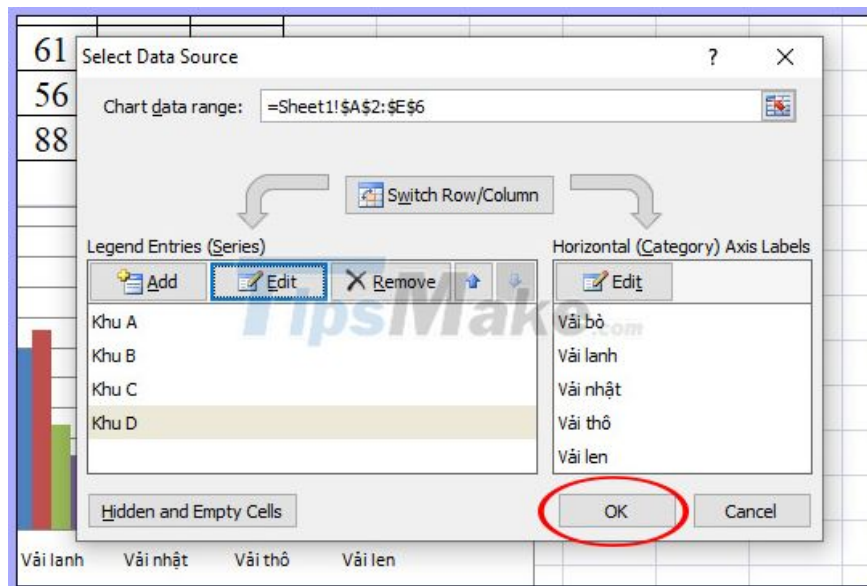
61
56
88

Select Data Source ? ✕

Chart data range: =Sheet1!$A$2:$E$6

Switch Row/Column

Legend Entries (Series)

Add Edit Remove

Khu A
Khu B
Khu C
Khu D

Horizontal (Category) Axis Labels

Edit

Vải bò
Vải lanh
Vải nhật
Vải thô
Vải len

Hidden and Empty Cells

OK Cancel

TipsMake.com

Vải lanh Vải nhật Vải thô Vải len